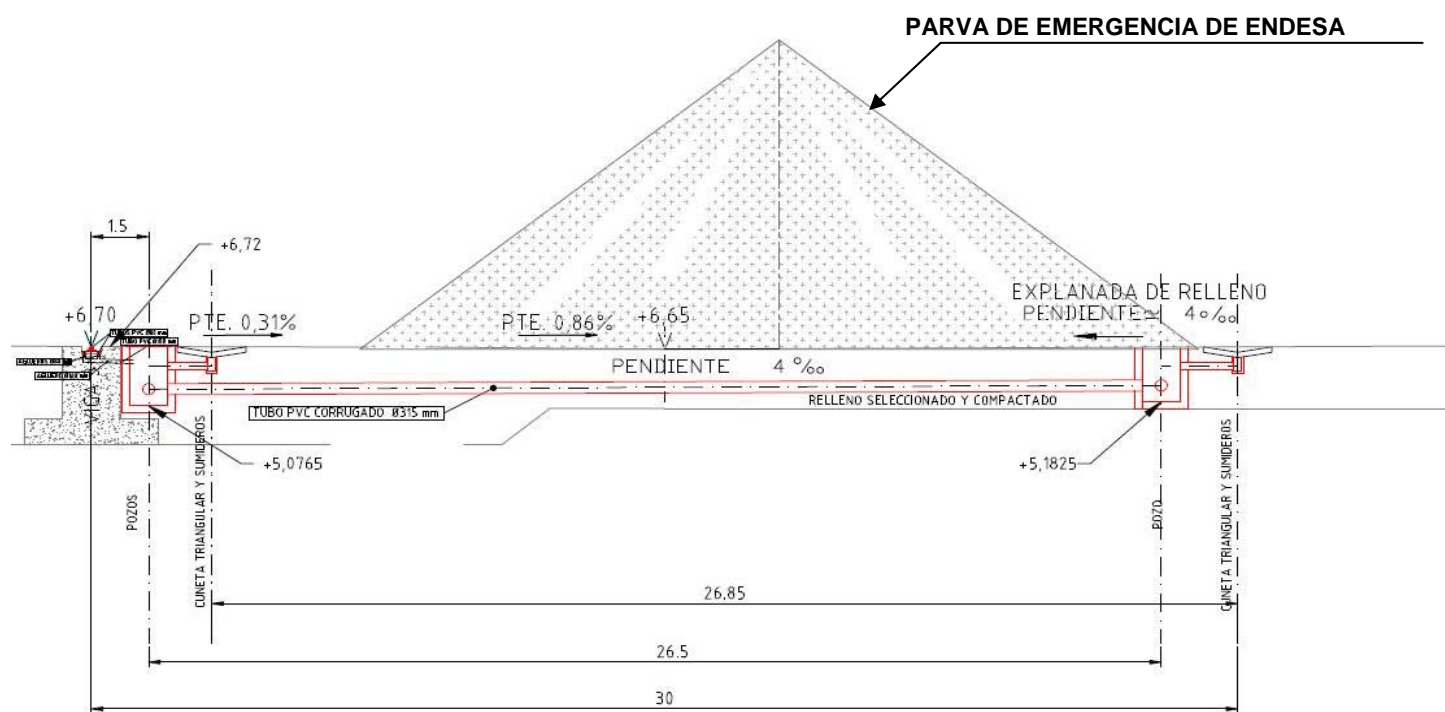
PARVA DE EMERGENCIA DE ENDESA

1.5

+6,72

+6,70

PTE. 0,31%

PTE. 0,86%

+6,65

EXPLANADA DE RELLENO
PENDIENTE 4 ‰

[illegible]

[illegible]

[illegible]

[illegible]

VIGA

PENDIENTE 4 ‰

TUBO PVC CORRUGADO Ø315 mm

RELLENO SELECCIONADO Y COMPACTADO

+5,0765

+5,1825

POZOS

CUNETA TRIANGULAR Y SUMIDEROS

POZO

CUNETA TRIANGULAR Y SUMIDEROS

26.85

26.5

30